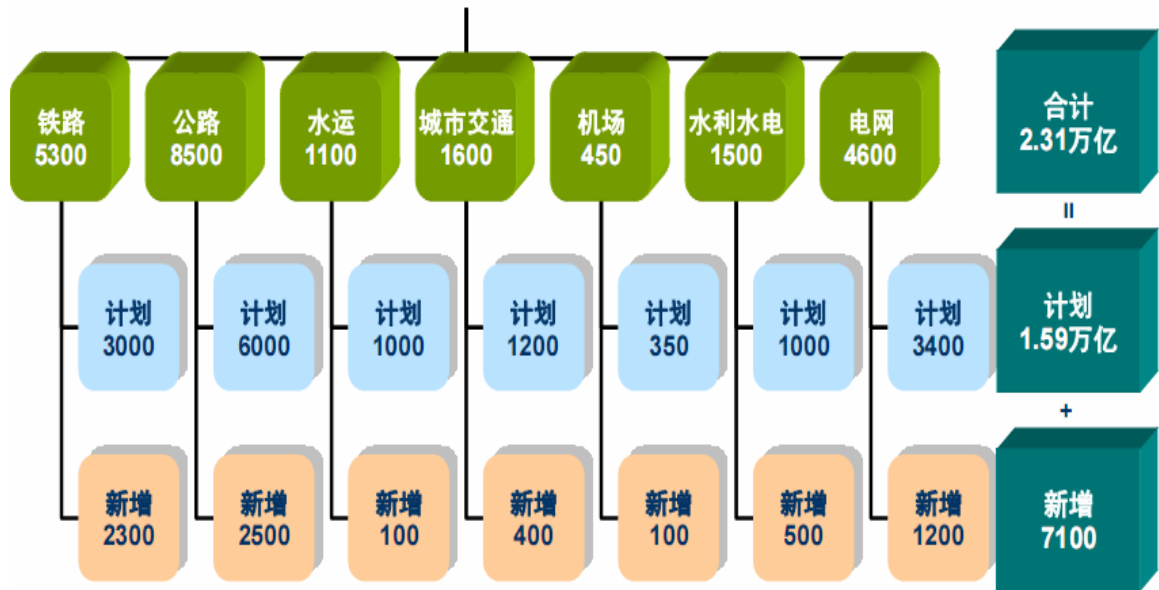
铁路
5300

公路
8500

水运
1100

城市交通
1600

机场
450

水利水电
1500

电网
4600

合计
2.31万亿

=

计划
3000

计划
6000

计划
1000

计划
1200

计划
350

计划
1000

计划
3400

计划
1.59万亿

+

新增
2300

新增
2500

新增
100

新增
400

新增
100

新增
500

新增
1200

新增
7100